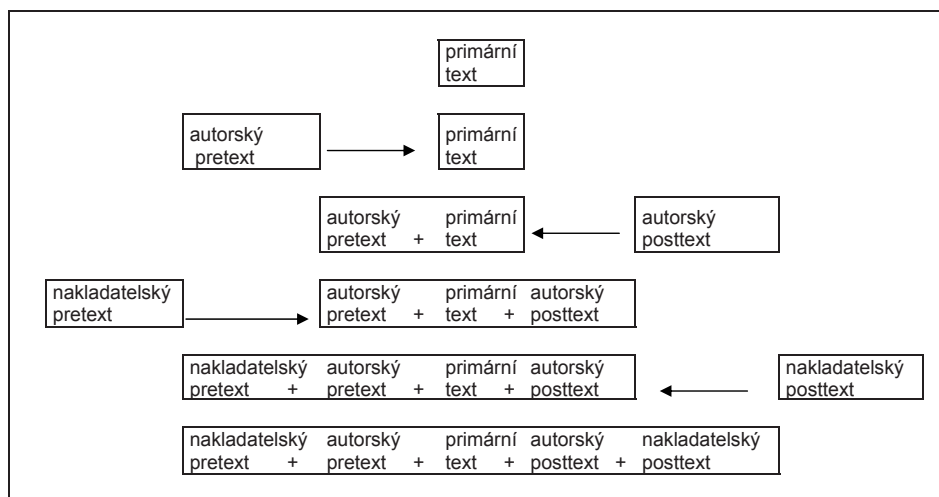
primární text

autorský pretext

primární text

autorský pretext + primární text

autorský posttext

nakladatelský pretext

autorský pretext + primární text + autorský posttext

nakladatelský pretext + autorský pretext + primární text + autorský posttext

nakladatelský posttext

nakladatelský pretext + autorský pretext + primární text + autorský posttext + nakladatelský posttext